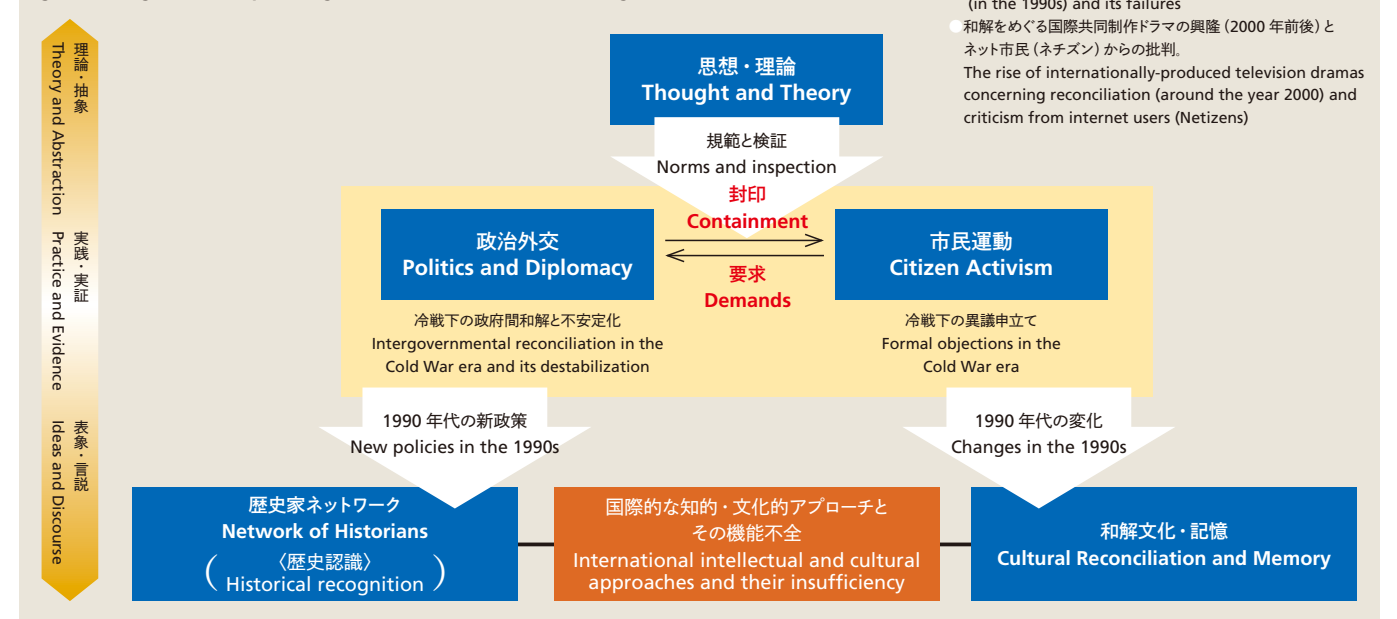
(in the 1990s) and its failures

和解をめぐる国際共同制作ドラマの興隆（2000 年前後）とネット市民（ネチズン）からの批判。
The rise of internationally-produced television dramas concerning reconciliation (around the year 2000) and criticism from internet users (Netizens)

理論・抽象
Theory and Abstraction
実践・実証
Practice and Evidence
表象・言説
Ideas and Discourse

思想・理論
Thought and Theory

規範と検証
Norms and inspection

封印
Containment

要求
Demands

政治外交
Politics and Diplomacy

市民運動
Citizen Activism

冷戦下の政府間和解と不安定化
Intergovernmental reconciliation in the Cold War era and its destabilization

冷戦下の異議申立て
Formal objections in the Cold War era

1990 年代の新政策
New policies in the 1990s

1990 年代の変化
Changes in the 1990s

歴史家ネットワーク
Network of Historians
〈歴史認識〉
( Historical recognition )

国際的な知的・文化的アプローチとその機能不全
International intellectual and cultural approaches and their insufficiency

和解文化・記憶
Cultural Reconciliation and Memory